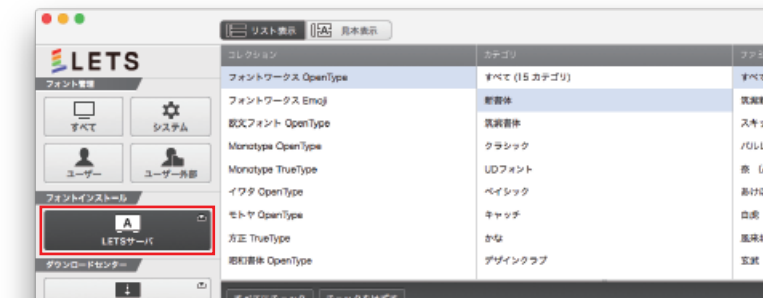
リスト表示 見本表示

LETS

フォント管理

すべて

システム

ユーザー

ユーザー外部

フォントインストール

LETSサーバ

ダウンロードセンター

| コレクション | カテゴリ | ファミ |
|---|---|---|
| フォントワークス OpenType | すべて (15 カテゴリ) | すべて |
| フォントワークス Emoji | 新書体 | 筑紫 |
| 欧文フォント OpenType | 筑紫書体 | スキ |
| Monotype OpenType | クラシック | パル |
| Monotype TrueType | UDフォント | 京 |
| イワタ OpenType | ベイシック | あけ |
| モトヤ OpenType | キャッチ | 白 |
| 方正 TrueType | かな | 風 |
| 昭和書体 OpenType | デザインクラブ | 玄 |